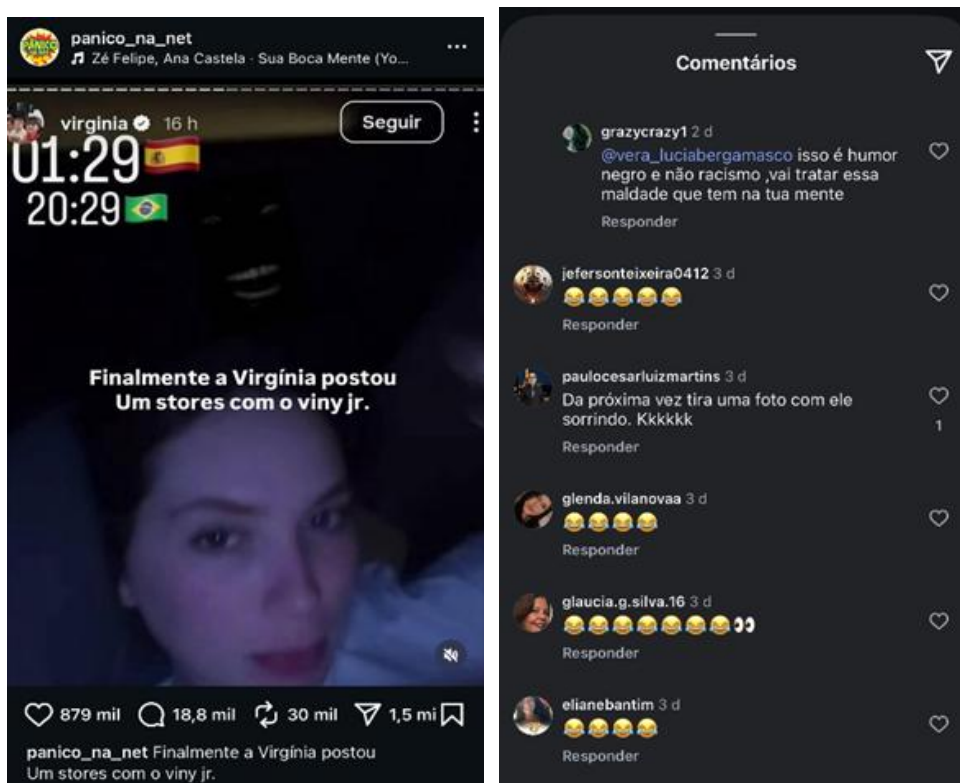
panico_na_net
Zé Felipe, Ana Castela · Sua Boca Mente (Yo...

virginia 16 h
Seguir

01:29 🇪🇸
20:29 🇧🇷

Finalmente a Virgínia postou Um stores com o viny jr.

879 mil 18,8 mil 30 mil 1,5 mi

panico_na_net Finalmente a Virgínia postou Um stores com o viny jr.

Comentários

grazycrazy1 2 d
@vera_luciabergamasco isso é humor negro e não racismo ,vai tratar essa maldade que tem na tua mente
Responder

jefersonteixeira0412 3 d
😂😂😂😂😂
Responder

paulocesarluizmartins 3 d
Da próxima vez tira uma foto com ele sorrindo. Kkkkkk
Responder
1

glenda.vilanovaa 3 d
😂😂😂😂
Responder

glaucia.g.silva.16 3 d
😂😂😂😂😂😂😂👀
Responder

elianebantim 3 d
😂😂😂😂
Responder